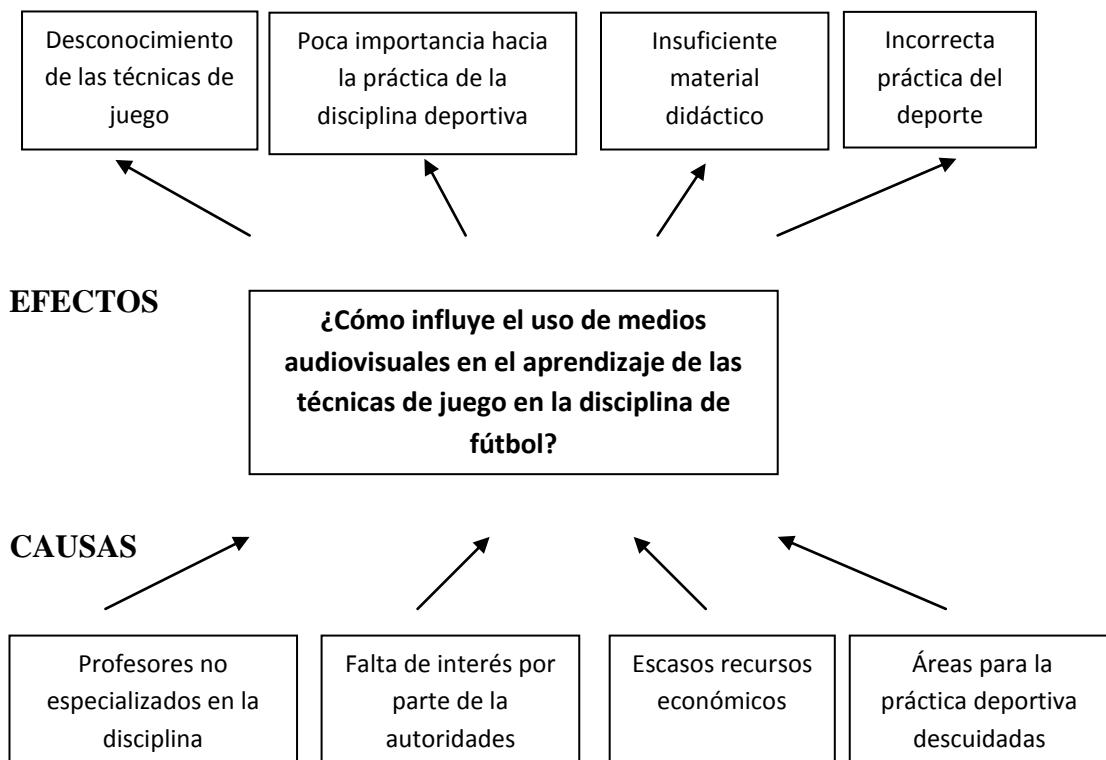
Desconocimiento de las técnicas de juego

Poca importancia hacia la práctica de la disciplina deportiva

Insuficiente material didáctico

Incorrecta práctica del deporte

EFECTOS

¿Cómo influye el uso de medios audiovisuales en el aprendizaje de las técnicas de juego en la disciplina de fútbol?

CAUSAS

Profesores no especializados en la disciplina

Falta de interés por parte de la autoridades

Escasos recursos económicos

Áreas para la práctica deportiva descuidadas